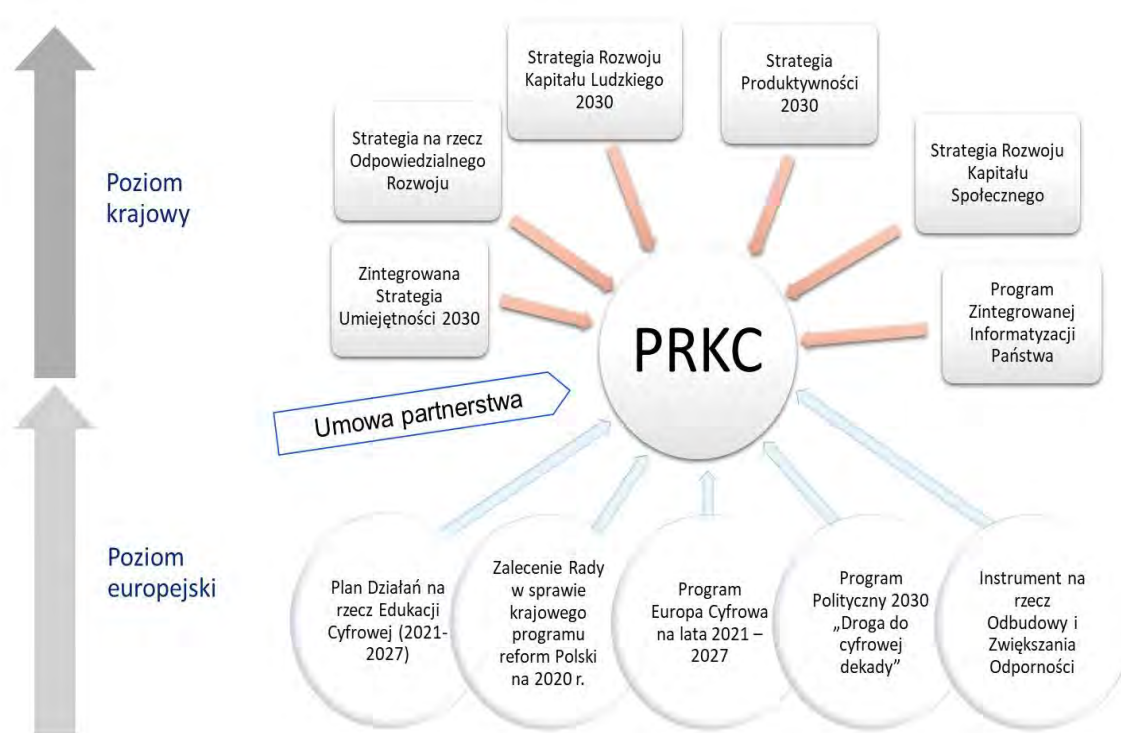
Poziom krajowy

Strategia na rzecz Odpowiedzialnego Rozwoju

Strategia Rozwoju Kapitału Ludzkiego 2030

Strategia Produktywności 2030

Strategia Rozwoju Kapitału Społecznego

Zintegrowana Strategia Umiejętności 2030

PRKC

Program Zintegrowanej Informatyzacji Państwa

Umowa partnerstwa

Poziom europejski

Plan Działań na rzecz Edukacji Cyfrowej (2021-2027)

Zalecenie Rady w sprawie krajowego programu reform Polski na 2020 r.

Program Europa Cyfrowa na lata 2021 – 2027

Program Polityczny 2030 „Droga do cyfrowej dekady"

Instrument na rzecz Odbudowy i Zwiększania Odporności